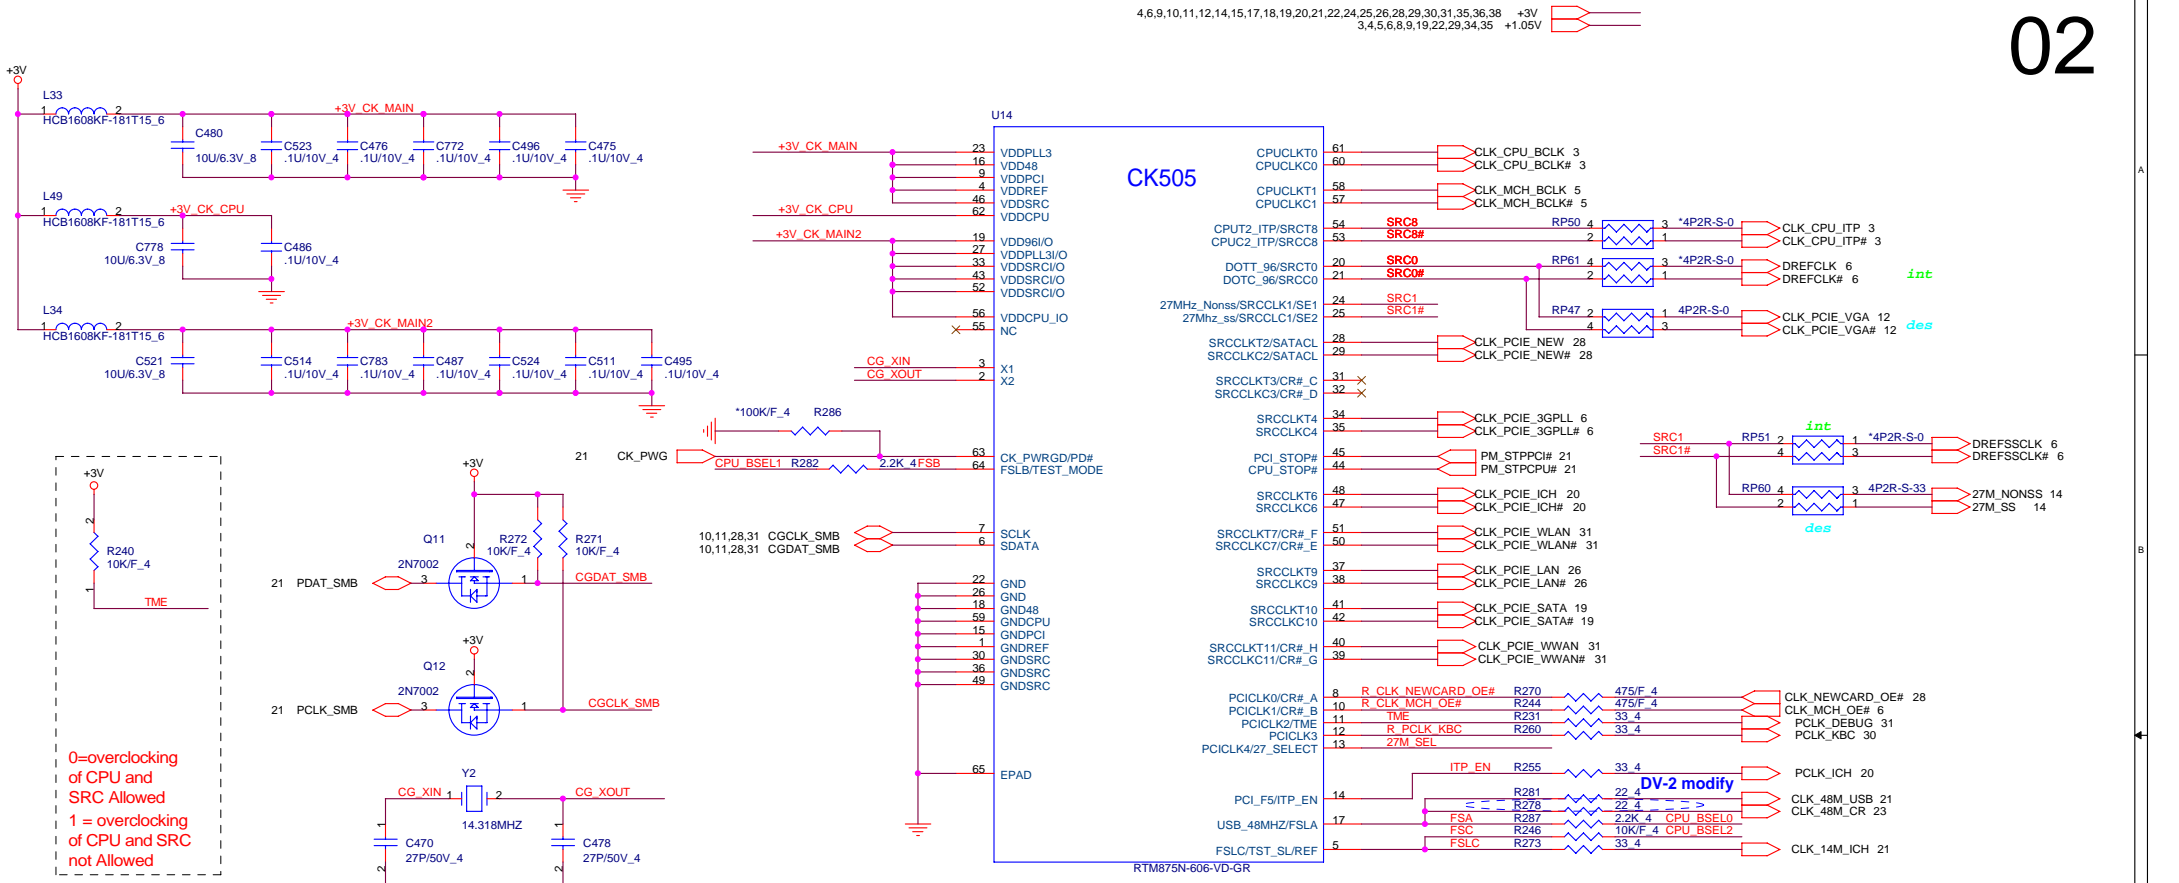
4,6,9,10,11,12,14,15,17,18,19,20,21,22,24,25,26,28,29,30,31,35,36,38 +3V
3,4,5,6,8,9,19,22,29,34,35 +1.05V

02

+3V
L33
1 2
HCB1608KF-181T15_6
+3V_CK_MAIN
C480 10U/6.3V_8
C523 .1U/10V_4
C476 .1U/10V_4
C772 .1U/10V_4
C496 .1U/10V_4
C475 .1U/10V_4

L49
HCB1608KF-181T15_6
+3V_CK_CPU
C778 10U/6.3V_8
C486 .1U/10V_4

L34
HCB1608KF-181T15_6
+3V_CK_MAIN2
C521 10U/6.3V_8
C514 .1U/10V_4
C783 .1U/10V_4
C487 .1U/10V_4
C524 .1U/10V_4
C511 .1U/10V_4
C495 .1U/10V_4

U14
CK505
+3V_CK_MAIN 23 VDDPLL3
16 VDD48
9 VDDPCI
4 VDDREF
46 VDDSRC
+3V_CK_CPU 62 VDDCPU
+3V_CK_MAIN2 19 VDD96I/O
27 VDDPLL3I/O
33 VDDSRCI/O
43 VDDSRCI/O
52 VDDSRCI/O
56 VDDCPU_IO
55 NC
CG_XIN 3 X1
CG_XOUT 2 X2
*100K/F_4 R286
21 CK_PWG 63 CK_PWRGD/PD#
CPU_BSEL1 R282 2.2K_4 FSB 64 FSLB/TEST_MODE
10,11,28,31 CGCLK_SMB 7 SCLK
10,11,28,31 CGDAT_SMB 6 SDATA
22 GND
26 GND
18 GND48
59 GNDCPU
15 GNDPCI
1 GNDREF
30 GNDSRC
36 GNDSRC
49 GNDSRC
65 EPAD
RTM875N-606-VD-GR

CPUCLKT0 61 CLK_CPU_BCLK 3
CPUCLKC0 60 CLK_CPU_BCLK# 3
CPUCLKT1 58 CLK_MCH_BCLK 5
CPUCLKC1 57 CLK_MCH_BCLK# 5
CPUT2_ITP/SRCT8 54 SRC8 RP50 4 3 *4P2R-S-0 CLK_CPU_ITP 3
CPUC2_ITP/SRCC8 53 SRC8# 2 1 CLK_CPU_ITP# 3
DOTT_96/SRCT0 20 SRC0 RP61 4 3 *4P2R-S-0 DREFCLK 6
DOTC_96/SRCC0 21 SRC0# 2 1 DREFCLK# 6
int
27MHz_Nonss/SRCCLKT1/SE1 24 SRC1 RP47 2 1 4P2R-S-0 CLK_PCIE_VGA 12
27Mhz_ss/SRCCLC1/SE2 25 SRC1# 4 3 CLK_PCIE_VGA# 12
des
SRCCLKT2/SATACL 28 CLK_PCIE_NEW 28
SRCCLKC2/SATACL 29 CLK_PCIE_NEW# 28
SRCCLKT3/CR#_C 31
SRCCLKC3/CR#_D 32
SRCCLKT4 34 CLK_PCIE_3GPLL 6
SRCCLKC4 35 CLK_PCIE_3GPLL# 6
PCI_STOP# 45 PM_STPPCI# 21
CPU_STOP# 44 PM_STPCPU# 21
SRCCLKT6 48 CLK_PCIE_ICH 20
SRCCLKC6 47 CLK_PCIE_ICH# 20
SRCCLKT7/CR#_F 51 CLK_PCIE_WLAN 31
SRCCLKC7/CR#_E 50 CLK_PCIE_WLAN# 31
SRCCLKT9 37 CLK_PCIE_LAN 26
SRCCLKC9 38 CLK_PCIE_LAN# 26
SRCCLKT10 41 CLK_PCIE_SATA 19
SRCCLKC10 42 CLK_PCIE_SATA# 19
SRCCLKT11/CR#_H 40 CLK_PCIE_WWAN 31
SRCCLKC11/CR#_G 39 CLK_PCIE_WWAN# 31
PCICLK0/CR#_A 8 R_CLK_NEWCARD_OE# R270 475/F_4 CLK_NEWCARD_OE# 28
PCICLK1/CR#_B 10 R_CLK_MCH_OE# R244 475/F_4 CLK_MCH_OE# 6
PCICLK2/TME 11 TME R231 33_4 PCLK_DEBUG 31
PCICLK3 12 R_PCLK_KBC R260 33_4 PCLK_KBC 30
PCICLK4/27_SELECT 13 27M_SEL
ITP_EN R255 33_4 PCLK_ICH 20
DV-2 modify
PCI_F5/ITP_EN 14 R281 22_4 CLK_48M_USB 21
R278 22_4 CLK_48M_CR 23
USB_48MHZ/FSLA 17 FSA R287 2.2K_4 CPU_BSEL0
FSC R246 10K/F_4 CPU_BSEL2
FSLC/TST_SL/REF 5 FSLC R273 33_4 CLK_14M_ICH 21

SRC1 RP51 2 1 *4P2R-S-0 DREFSSCLK 6
SRC1# 4 3 DREFSSCLK# 6
int
RP60 4 3 4P2R-S-33 27M_NONSS 14
2 1 27M_SS 14
des

+3V
R240 10K/F_4
TME
0=overclocking of CPU and SRC Allowed
1 = overclocking of CPU and SRC not Allowed

+3V
Q11 2N7002
R272 10K/F_4
R271 10K/F_4
21 PDAT_SMB
CGDAT_SMB
+3V
Q12 2N7002
21 PCLK_SMB
CGCLK_SMB
Y2
CG_XIN CG_XOUT
14.318MHZ
C470 27P/50V_4
C478 27P/50V_4
A
B